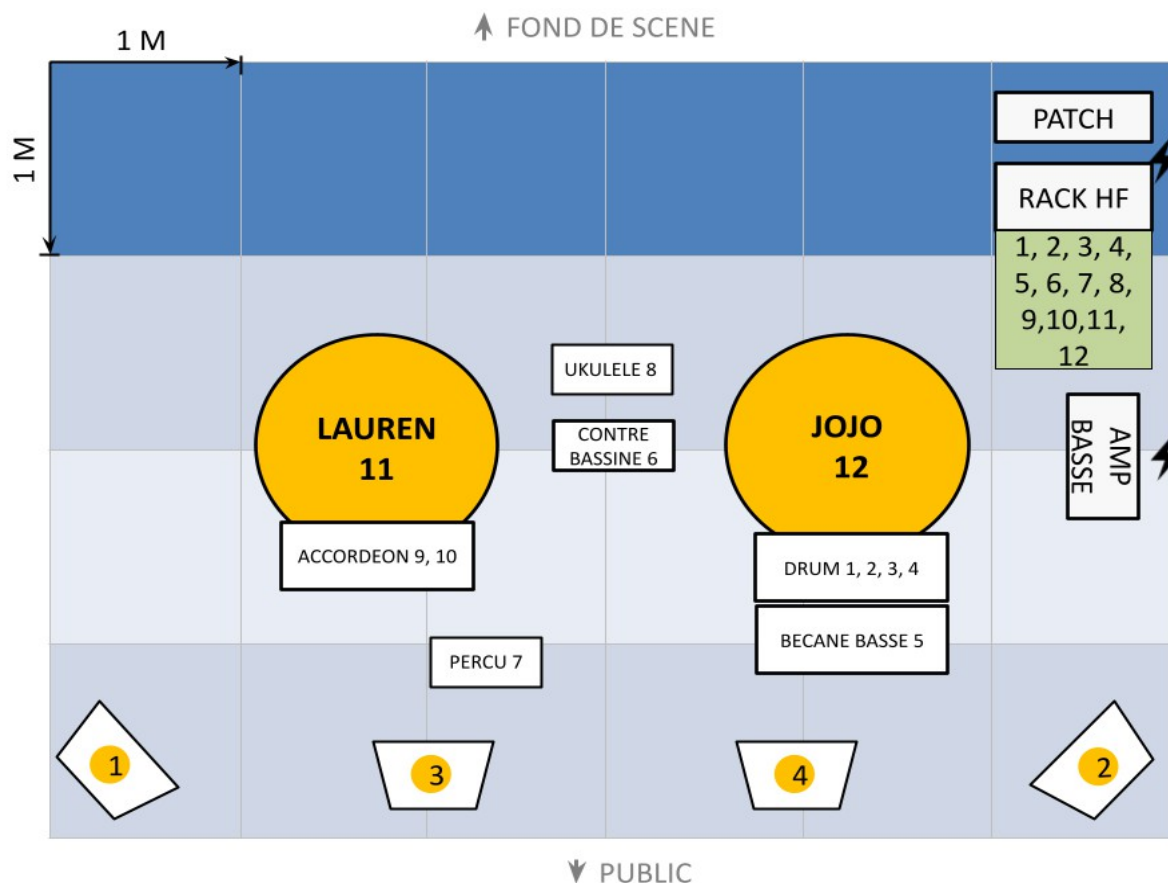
FOND DE SCENE

1 M

1 M

PATCH

RACK HF

1, 2, 3, 4, 5, 6, 7, 8, 9,10,11, 12

UKULELE 8

CONTRE BASSINE 6

LAUREN 11

JOJO 12

AMP BASSE

ACCORDEON 9, 10

DRUM 1, 2, 3, 4

BECANE BASSE 5

PERCU 7

1

3

4

2

PUBLIC